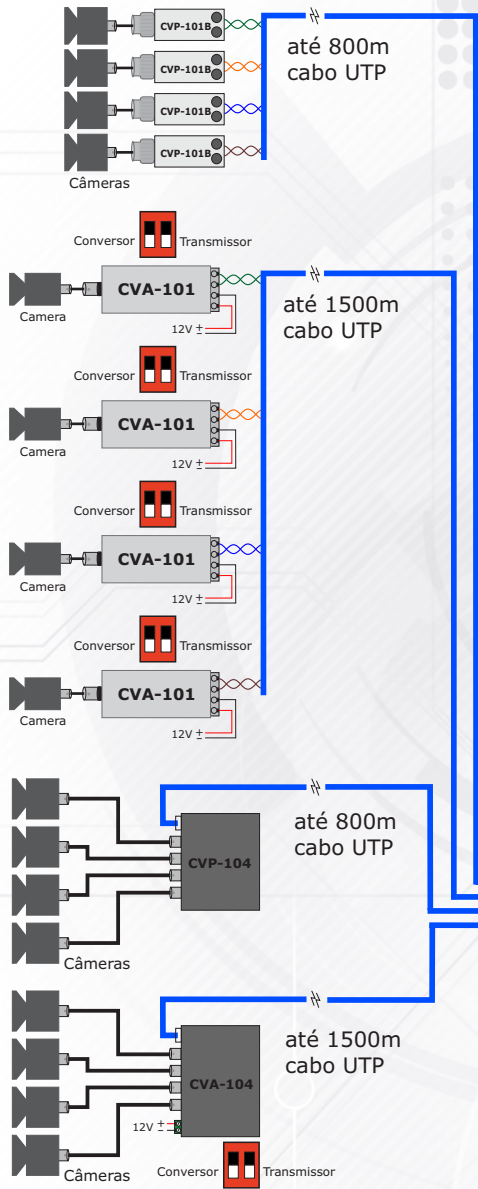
CVP-101B
CVP-101B
CVP-101B
CVP-101B
até 800m
cabo UTP
Câmeras

Conversor Transmissor
Camera
CVA-101
12V ±
até 1500m
cabo UTP

Conversor Transmissor
Camera
CVA-101
12V ±

Conversor Transmissor
Camera
CVA-101
12V ±

Conversor Transmissor
Camera
CVA-101
12V ±

até 800m
cabo UTP
CVP-104
Câmeras

até 1500m
cabo UTP
CVA-104
12V ±
Câmeras
Conversor Transmissor